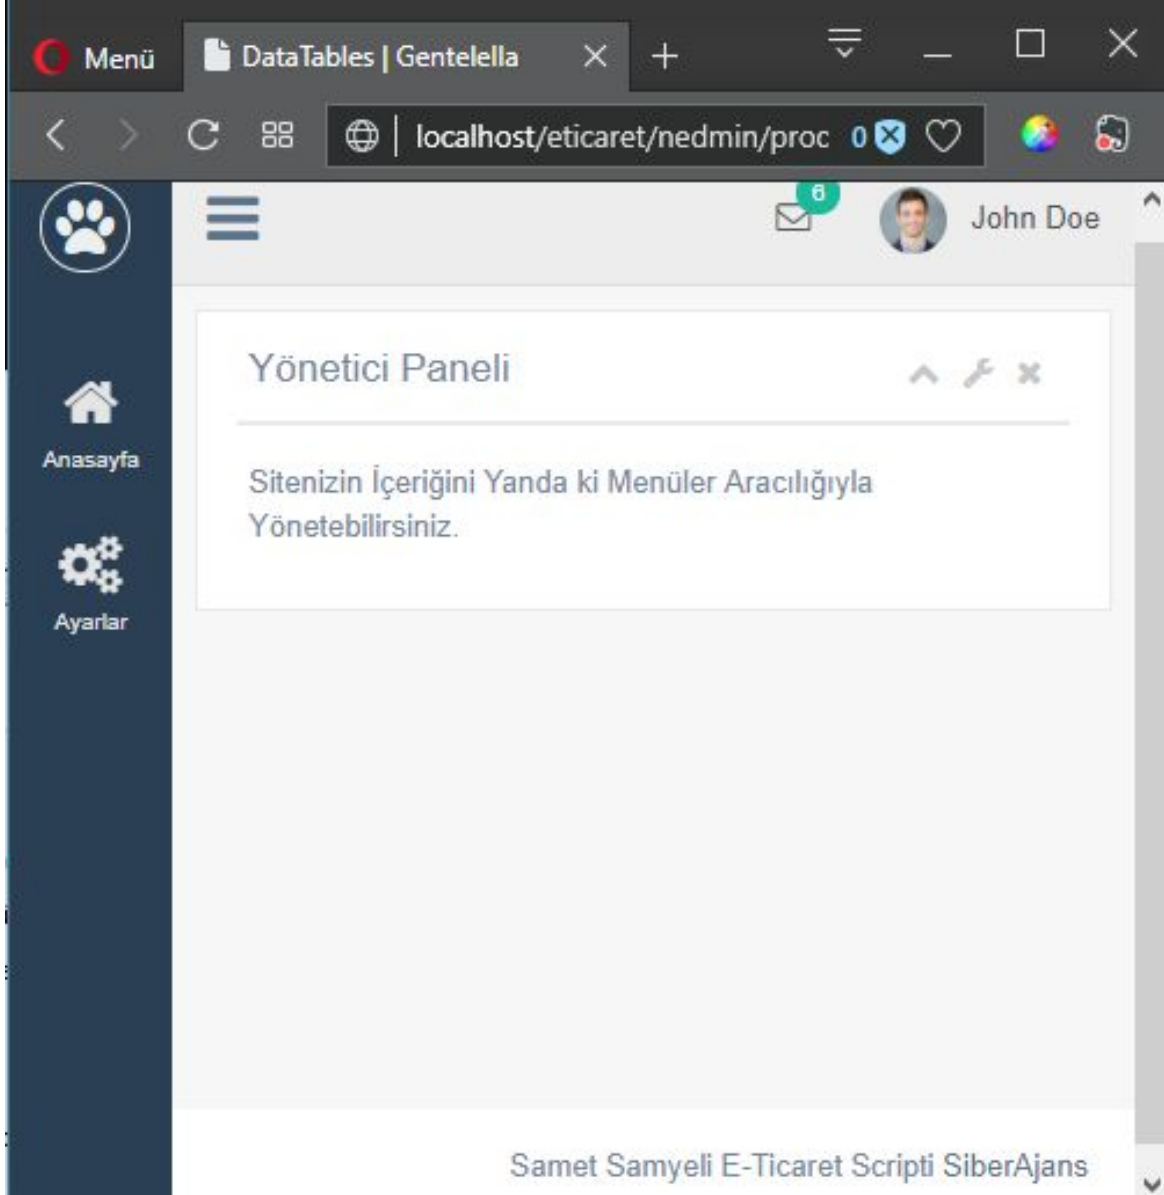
Menü
DataTables | Gentelella
localhost/eticaret/nedmin/proc
0
6
John Doe
Anasayfa
Ayarlar
Yönetici Paneli
Sitenizin İçeriğini Yanda ki Menüler Aracılığıyla Yönetebilirsiniz.
Samet Samyeli E-Ticaret Scripti SiberAjans